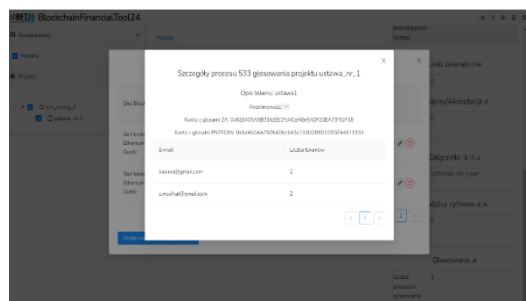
BFT BlockchainFinancialTool24

Szczegóły procesu 533 głosowania projektu ustawa_nr_1

X

Opis tokenu: ustawa1

Anonimowość: ☑

Konto z głosami ZA: 0x82f405A9B51fdEE1FU4Ce9be540F20EA73f52F1B

Konto z głosami PRZECIW: 0x0d465AA7678d0bc945e1000089D370544f13032

| E-mail | Liczba tokenów |
|---|---|
| kazooz@gmail.com | 2 |
| s.mulhat@ymail.com | 2 |

‹ 1 ›

Projekty

Zatwierdź zmiany

Zgłoszenia

Akceptacja

Załączniki

Głosowania

Liczba